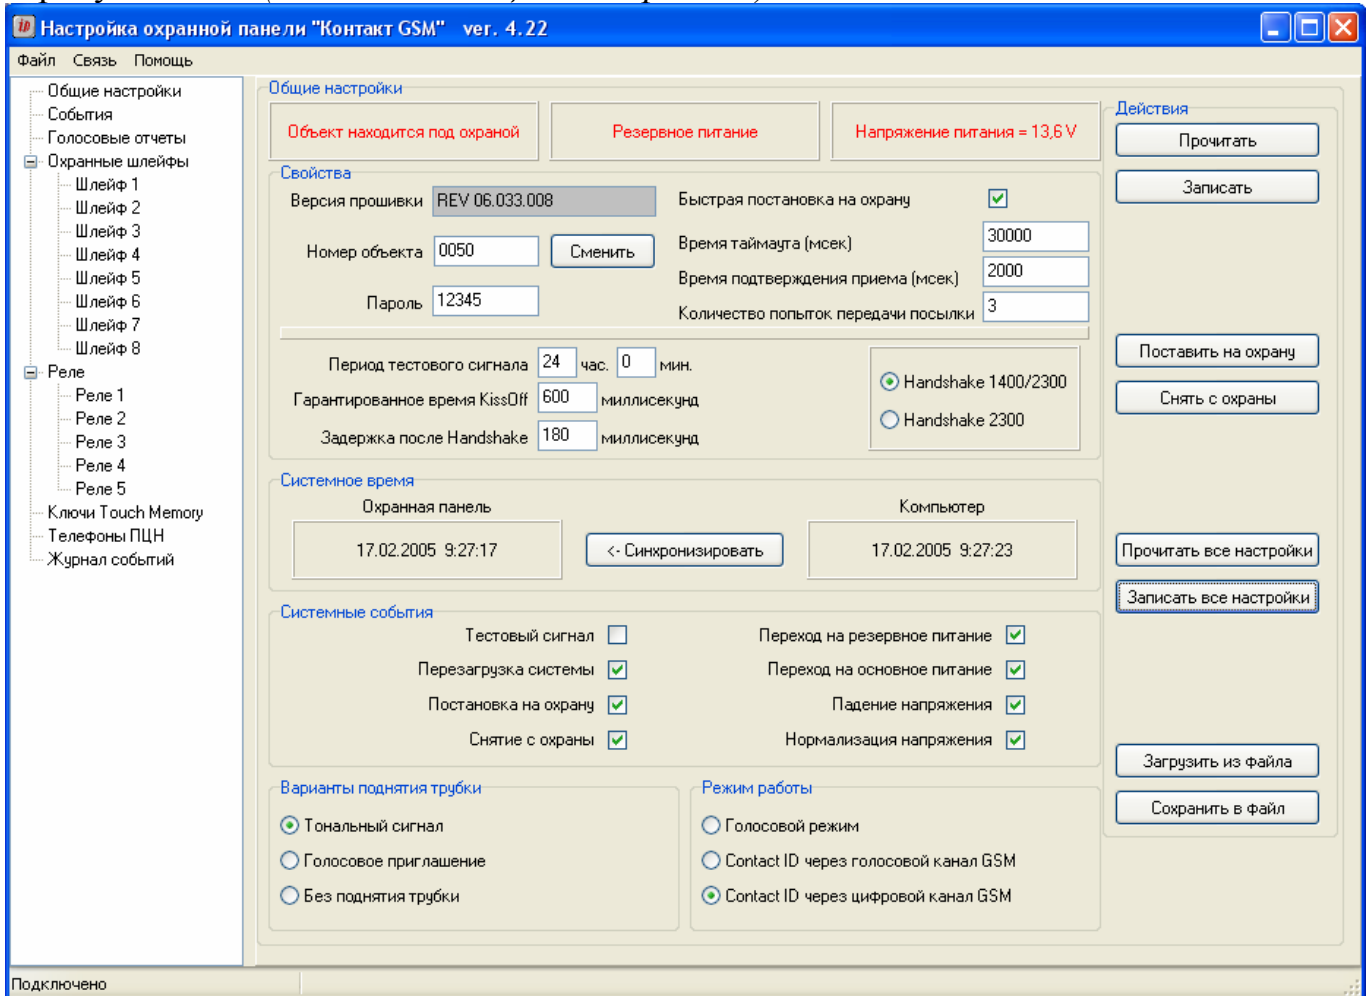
Настройка охранной панели "Контакт GSM" ver. 4.22

Файл Связь Помощь

Общие настройки
События
Голосовые отчеты
Охранные шлейфы
Шлейф 1
Шлейф 2
Шлейф 3
Шлейф 4
Шлейф 5
Шлейф 6
Шлейф 7
Шлейф 8
Реле
Реле 1
Реле 2
Реле 3
Реле 4
Реле 5
Ключи Touch Memory
Телефоны ПЦН
Журнал событий

Общие настройки

Объект находится под охраной
Резервное питание
Напряжение питания = 13,6 V

Свойства
Версия прошивки REV 06.033.008
Быстрая постановка на охрану
Номер объекта 0050 Сменить
Время таймаута (мсек) 30000
Время подтверждения приема (мсек) 2000
Пароль 12345
Количество попыток передачи посылки 3

Период тестового сигнала 24 час. 0 мин.
Гарантированное время KissOff 600 миллисекунд
Задержка после Handshake 180 миллисекунд
Handshake 1400/2300
Handshake 2300

Системное время
Охранная панель
17.02.2005 9:27:17
<- Синхронизировать
Компьютер
17.02.2005 9:27:23

Системные события
Тестовый сигнал
Перезагрузка системы
Постановка на охрану
Снятие с охраны
Переход на резервное питание
Переход на основное питание
Падение напряжения
Нормализация напряжения

Варианты поднятия трубки
Тональный сигнал
Голосовое приглашение
Без поднятия трубки

Режим работы
Голосовой режим
Contact ID через голосовой канал GSM
Contact ID через цифровой канал GSM

Действия
Прочитать
Записать
Поставить на охрану
Снять с охраны
Прочитать все настройки
Записать все настройки
Загрузить из файла
Сохранить в файл

Подключено